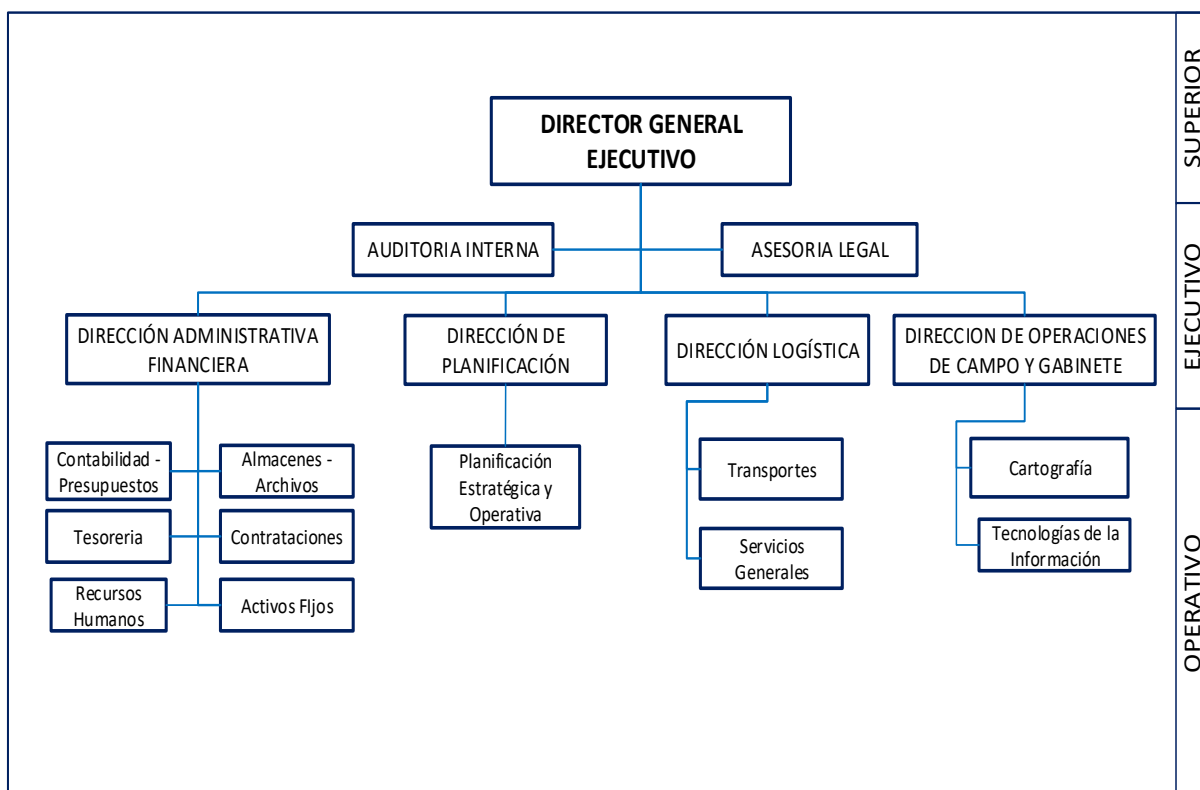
DIRECTOR GENERAL EJECUTIVO

AUDITORIA INTERNA

ASESORIA LEGAL

DIRECCIÓN ADMINISTRATIVA FINANCIERA

DIRECCIÓN DE PLANIFICACIÓN

DIRECCIÓN LOGÍSTICA

DIRECCION DE OPERACIONES DE CAMPO Y GABINETE

Contabilidad - Presupuestos

Almacenes - Archivos

Tesoreria

Contrataciones

Recursos Humanos

Activos FIjos

Planificación Estratégica y Operativa

Transportes

Servicios Generales

Cartografía

Tecnologías de la Información

SUPERIOR

EJECUTIVO

OPERATIVO